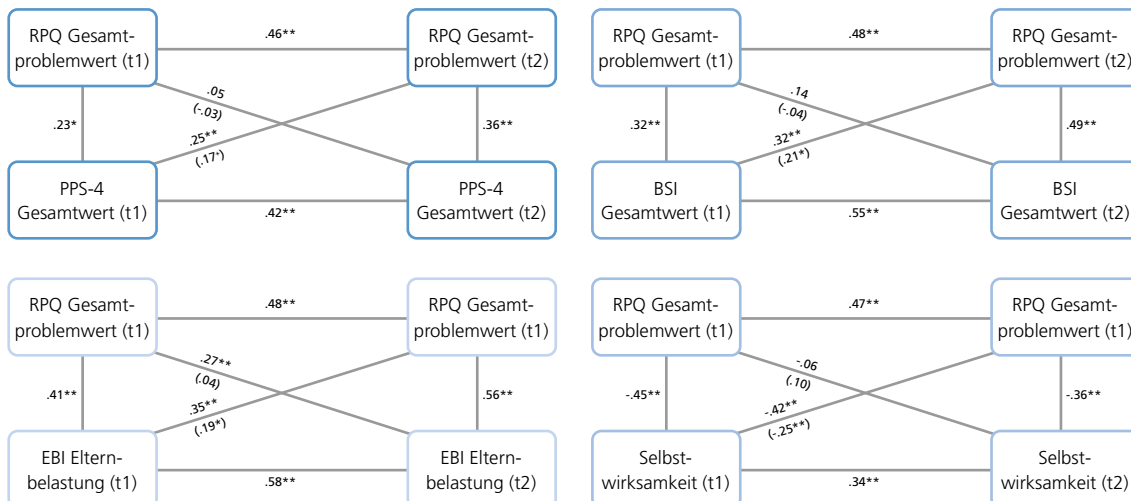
RPQ Gesamtproblemwert (t1)
.46**
RPQ Gesamtproblemwert (t2)
.05
(-.03)
.23*
.25**
(.17*)
.36**
PPS-4 Gesamtwert (t1)
.42**
PPS-4 Gesamtwert (t2)

RPQ Gesamtproblemwert (t1)
.48**
RPQ Gesamtproblemwert (t2)
.14
(-.04)
.32**
.32**
(.21*)
.49**
BSI Gesamtwert (t1)
.55**
BSI Gesamtwert (t2)

RPQ Gesamtproblemwert (t1)
.48**
RPQ Gesamtproblemwert (t1)
.27**
(.04)
.41**
.35**
(.19*)
.56**
EBI Elternbelastung (t1)
.58**
EBI Elternbelastung (t2)

RPQ Gesamtproblemwert (t1)
.47**
RPQ Gesamtproblemwert (t1)
-.06
(.10)
-.45**
-.42**
(-.25**)
-.36**
Selbstwirksamkeit (t1)
.34**
Selbstwirksamkeit (t2)